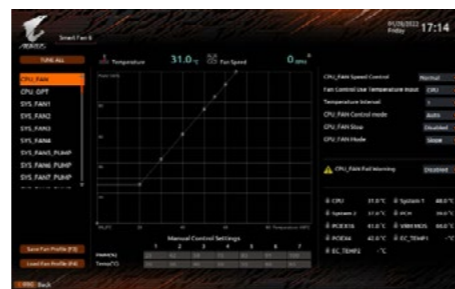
AORUS Smart Fan 6

01/28/2022 Friday 17:14

TUNE ALL

Temperature 31.0 °C Fan Speed 0 RPM

CPU_FAN
CPU_OPT
SYS_FAN1
SYS_FAN2
SYS_FAN3
SYS_FAN4
SYS_FAN5_PUMP
SYS_FAN6_PUMP
SYS_FAN7_PUMP

Save Fan Profile (F10)
Load Fan Profile (F4)

Manual Control Settings

| | 1 | 2 | 3 | 4 | 5 | 6 | 7 |
|---|---|---|---|---|---|---|---|
| PWM(%) | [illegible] | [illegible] | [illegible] | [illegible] | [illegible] | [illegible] | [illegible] |
| Temp(°C) | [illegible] | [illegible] | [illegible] | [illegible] | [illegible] | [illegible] | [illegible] |

CPU_FAN Speed Control Normal
Fan Control Use Temperature Input CPU
Temperature Interval 1
CPU_FAN Control mode Auto
CPU_FAN Stop Disabled
CPU_FAN Mode Slope

CPU_FAN Fail Warning Disabled

CPU 31.0 °C
System 1 48.0 °C
System 2 37.0 °C
PCH 39.0 °C
PCIEX16 41.0 °C
VRM MOS 50.0 °C
PCIEX4 42.0 °C
EC_TEMP1 -- °C
EC_TEMP2 -- °C

ESC Back